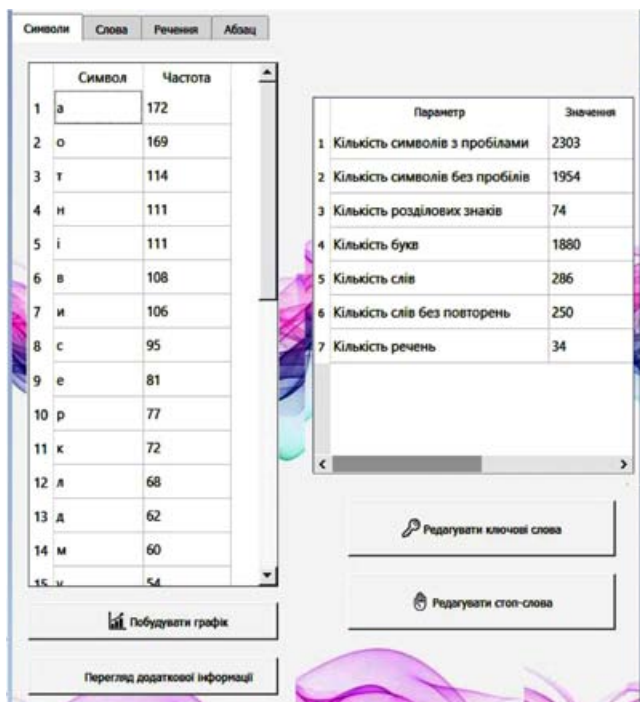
Символи | Слова | Речення | Абзац

|  | Символ | Частота |
|---|---|---|
| 1 | а | 172 |
| 2 | о | 169 |
| 3 | т | 114 |
| 4 | н | 111 |
| 5 | і | 111 |
| 6 | в | 108 |
| 7 | и | 106 |
| 8 | с | 95 |
| 9 | е | 81 |
| 10 | р | 77 |
| 11 | к | 72 |
| 12 | л | 68 |
| 13 | д | 62 |
| 14 | м | 60 |
| 15 | у | 54 |

|  | Параметр | Значення |
|---|---|---|
| 1 | Кількість символів з пробілами | 2303 |
| 2 | Кількість символів без пробілів | 1954 |
| 3 | Кількість розділових знаків | 74 |
| 4 | Кількість букв | 1880 |
| 5 | Кількість слів | 286 |
| 6 | Кількість слів без повторень | 250 |
| 7 | Кількість речень | 34 |

Редагувати ключові слова

Редагувати стоп-слова

Побудувати графік

Перегляд додаткової інформації